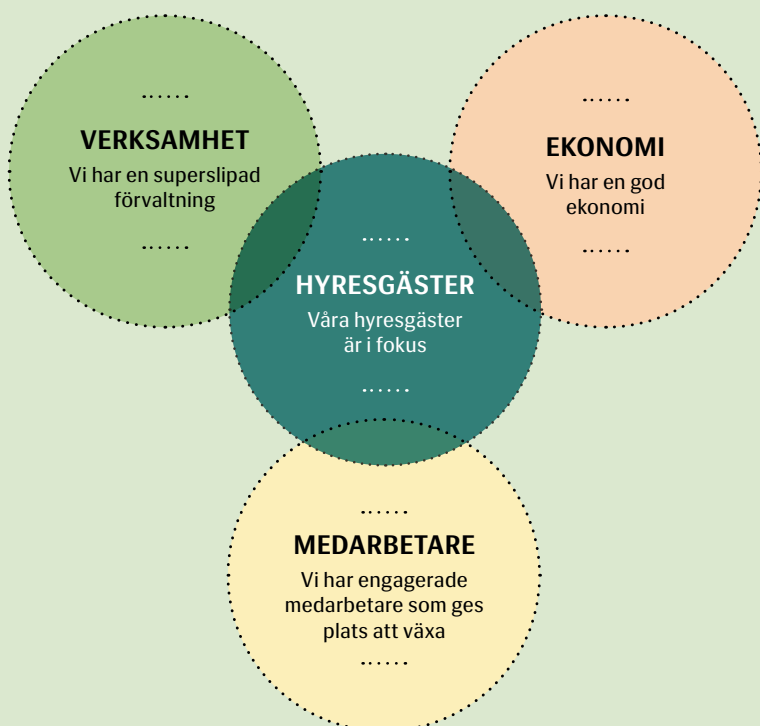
......

VERKSAMHET

Vi har en superslipad förvaltning

......

......

EKONOMI

Vi har en god ekonomi

......

......

HYRESGÄSTER

Våra hyresgäster är i fokus

......

......

MEDARBETARE

Vi har engagerade medarbetare som ges plats att växa

......